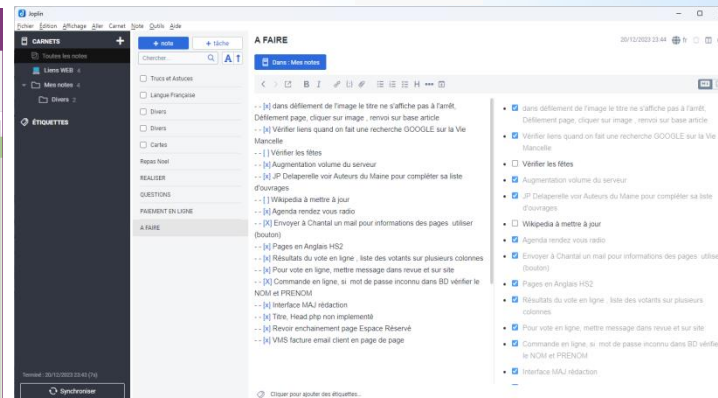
Joplin

Fichier Édition Affichage Aller Carnet Note Outils Aide

CARNETS +

Toutes les notes

Liens WEB 4

Mes notes 4

Divers 2

ÉTIQUETTES

Terminé : 20/12/2023 23:43 (7s)

Synchroniser

+ note

+ tâche

Chercher...

Trucs et Astuces

Langue Française

Divers

Divers

Cartes

Repas Noel

REALISER

QUESTIONS

PAIEMENT EN LIGNE

A FAIRE

A FAIRE

20/12/2023 23:44

Dans : Mes notes

- - [x] dans défilement de l'image le titre ne s'affiche pas à l'arrêt. Défilement page, cliquer sur image , renvoi sur base article
- - [x] Vérifier liens quand on fait une recherche GOOGLE sur la Vie Mancelle
- - [ ] Vérifier les fêtes
- - [x] Augmentation volume du serveur
- - [x] JP Delaperelle voir Auteurs du Maine pour compléter sa liste d'ouvrages
- - [ ] Wikipedia à mettre à jour
- - [x] Agenda rendez vous radio
- - [x] Envoyer à Chantal un mail pour informations des pages utiliser (bouton)
- - [x] Pages en Anglais HS2
- - [x] Résultats du vote en ligne , liste des votants sur plusieurs colonnes
- - [x] Pour vote en ligne, mettre message dans revue et sur site
- - [X] Commande en ligne, si mot de passe inconnu dans BD vérifier le NOM et PRENOM
- - [x] Interface MAJ rédaction
- - [x] Titre, Head.php non implementé
- - [x] Revoir enchainement page Espace Réservé
- - [x] VMS facture email client en page de page

dans défilement de l'image le titre ne s'affiche pas à l'arrêt. Défilement page, cliquer sur image , renvoi sur base article

Vérifier liens quand on fait une recherche GOOGLE sur la Vie Mancelle

Vérifier les fêtes

Augmentation volume du serveur

JP Delaperelle voir Auteurs du Maine pour compléter sa liste d'ouvrages

Wikipedia à mettre à jour

Agenda rendez vous radio

Envoyer à Chantal un mail pour informations des pages utiliser (bouton)

Pages en Anglais HS2

Résultats du vote en ligne , liste des votants sur plusieurs colonnes

Pour vote en ligne, mettre message dans revue et sur site

Commande en ligne, si mot de passe inconnu dans BD vérifier le NOM et PRENOM

Interface MAJ rédaction

Cliquer pour ajouter des étiquettes...